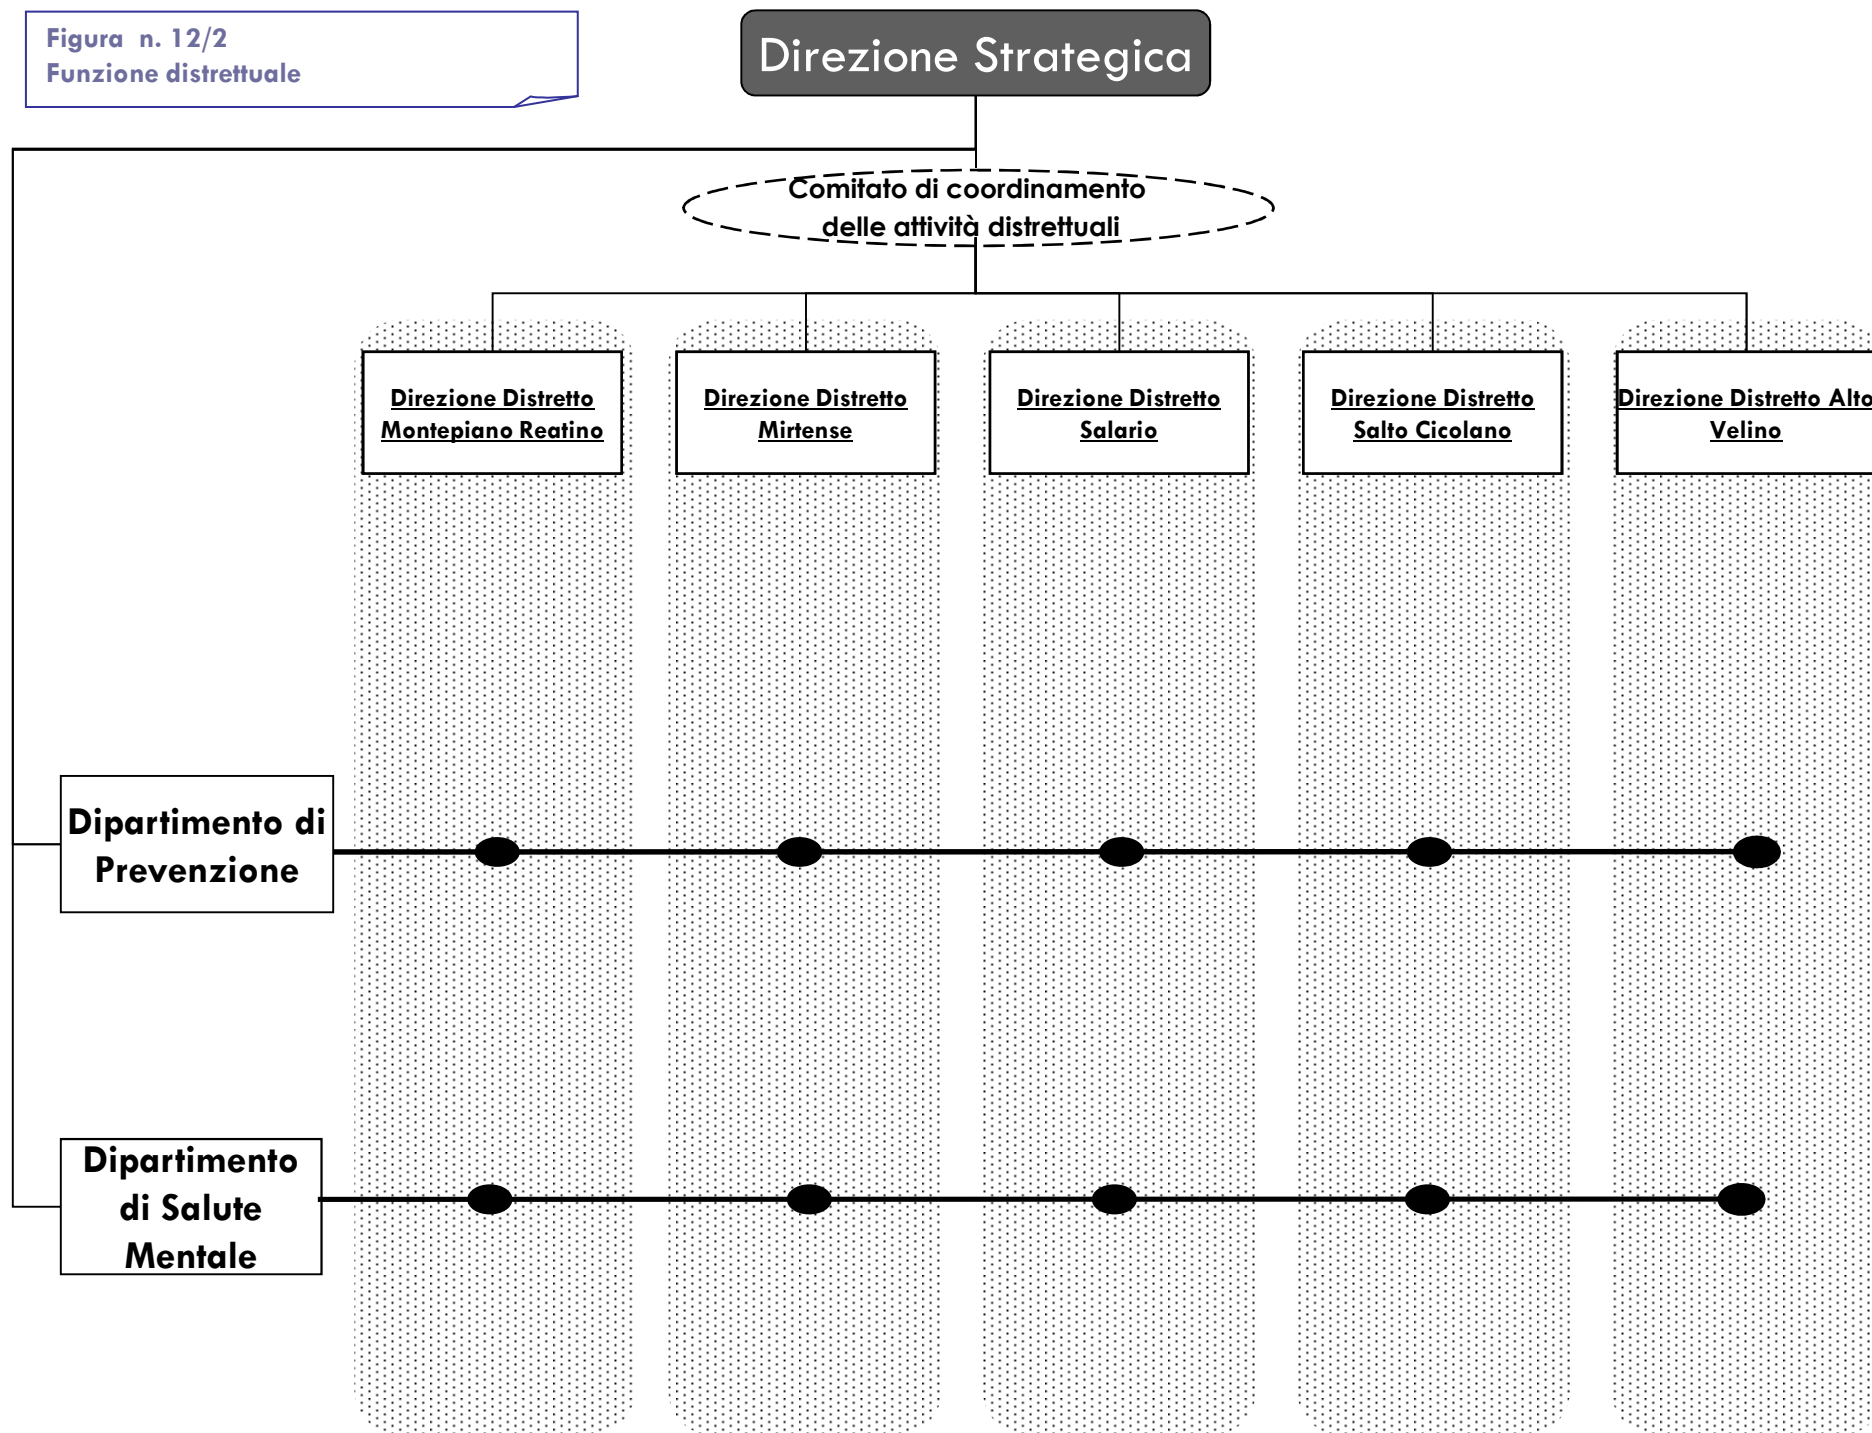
Figura n. 12/2
Funzione distrettuale

Direzione Strategica

Comitato di coordinamento delle attività distrettuali

Direzione Distretto Montepiano Reatino

Direzione Distretto Mirtense

Direzione Distretto Salario

Direzione Distretto Salto Cicolano

Direzione Distretto Alto Velino

Dipartimento di Prevenzione

Dipartimento di Salute Mentale